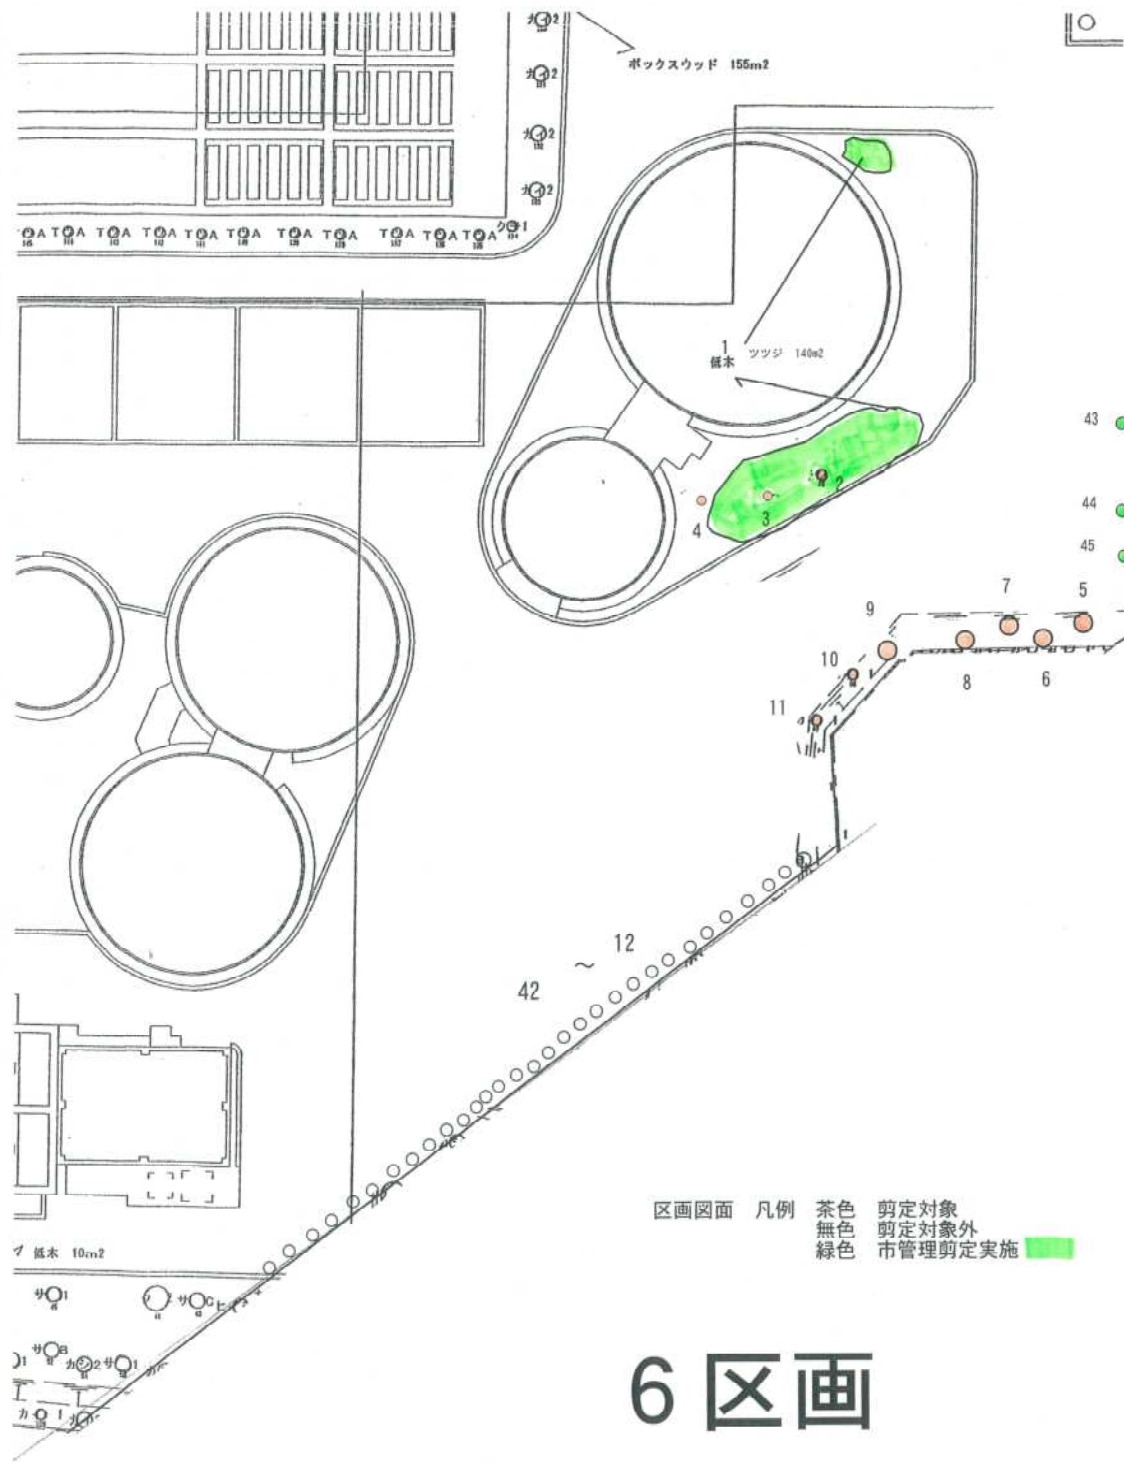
ボックスウッド 155m2

カ2
カ2
カ2
カ2

TOA TOA TOA TOA TOA TOA TOA TOA TOA TOA TOA クロ1

1
低木 ツツジ 140m2

2
3
4

43
44
45

7
5
9
8
6
10
11

12
~
42

ブ 低木 10m2

サ1 サ ヒ サ8 カ2 サ1 カ 1

区画図面 凡例 茶色 剪定対象
無色 剪定対象外
緑色 市管理剪定実施

6 区画